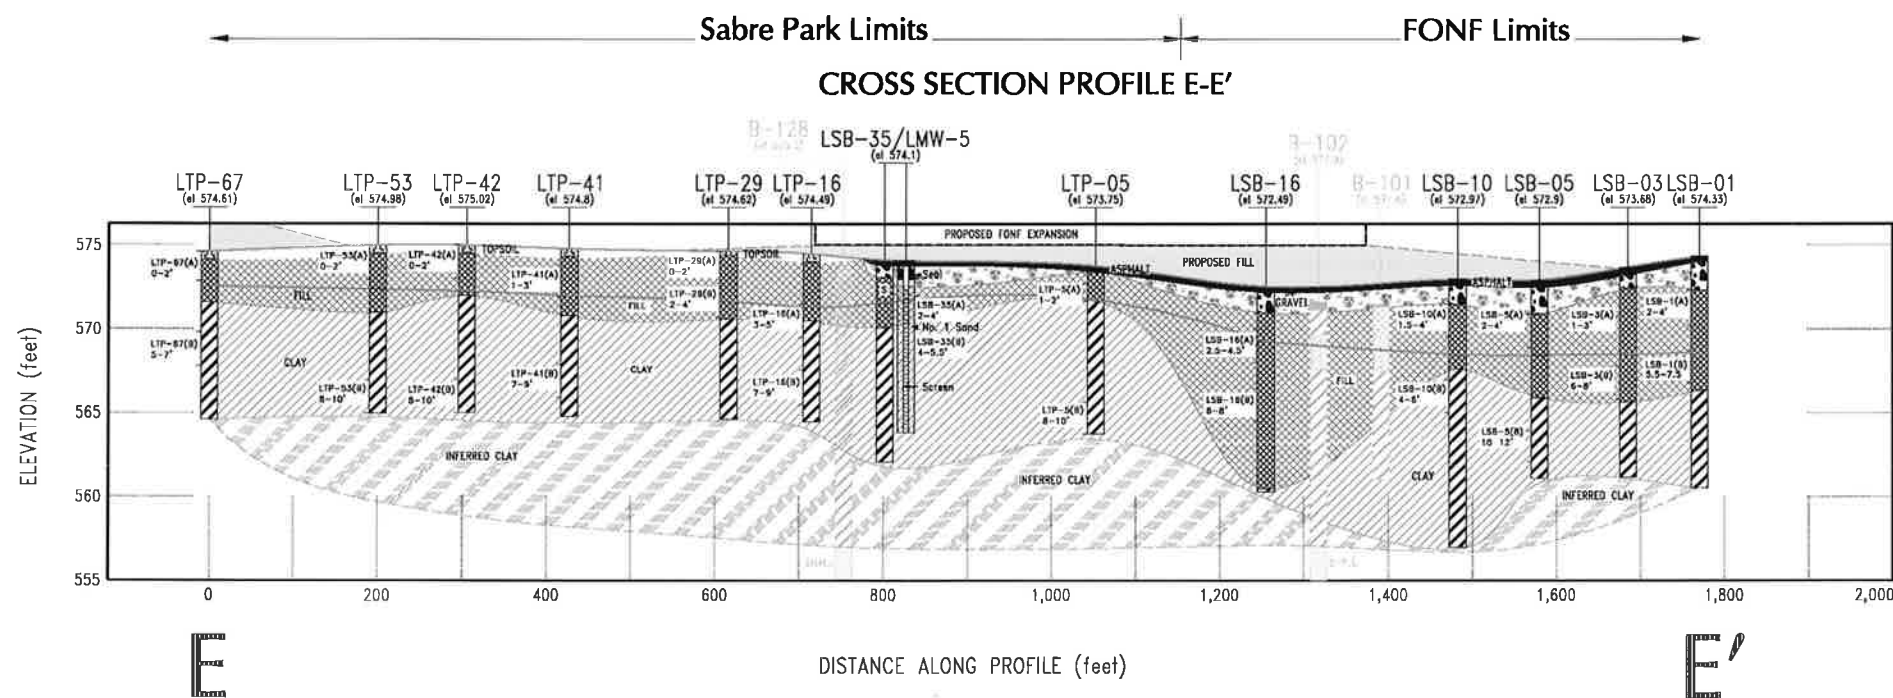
Sabre Park Limits

FONF Limits

CROSS SECTION PROFILE E-E'

B-128

LSB-35/LMW-5
(el 574.1)

B-102

B-101

LTP-67
(el 574.61)

LTP-53
(el 574.98)

LTP-42
(el 575.02)

LTP-41
(el 574.8)

LTP-29
(el 574.62)

LTP-16
(el 574.49)

LTP-05
(el 573.75)

LSB-16
(el 572.49)

LSB-10
(el 572.97)

LSB-05
(el 572.9)

LSB-03
(el 573.68)

LSB-01
(el 574.33)

PROPOSED FONF EXPANSION

PROPOSED FILL

TOPSOIL

TOPSOIL

FILL

FILL

CLAY

CLAY

ASPHALT

GRAVEL

ASPHALT

FILL

CLAY

INFERRED CLAY

INFERRED CLAY

INFERRED CLAY

Seal

No. 1 Sand

Screen

LTP-67(A) 0-2'

LTP-67(B) 5-7'

LTP-53(A) 0-2'

LTP-53(B) 8-10'

LTP-42(A) 0-2'

LTP-42(B) 8-10'

LTP-41(A) 1-3'

LTP-41(B) 7-9'

LTP-29(A) 0-2'

LTP-29(B) 2-4'

LTP-16(A) 3-5'

LTP-16(B) 7-9'

LSB-35(A) 2-4'

LSB-35(B) 4-5.5'

LTP-5(A) 1-3'

LTP-5(B) 8-10'

LSB-16(A) 2.5-4.5'

LSB-16(B) 6-8'

LSB-10(A) 1.5-4'

LSB-10(B) 4-6'

LSB-5(A) 2-4'

LSB-5(B) 10 12'

LSB-3(A) 1-3'

LSB-3(B) 6-8'

LSB-1(A) 2-4'

LSB-1(B) 5.5-7.5

575

570

565

560

555

ELEVATION (feet)

0

200

400

600

800

1,000

1,200

1,400

1,600

1,800

2,000

E

DISTANCE ALONG PROFILE (feet)

E'